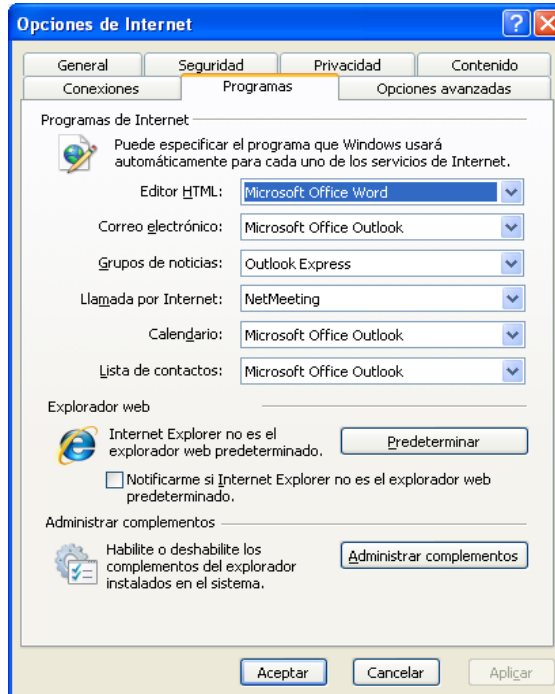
Opciones de Internet

?

General
Seguridad
Privacidad
Contenido
Conexiones
Programas
Opciones avanzadas

Programas de Internet

Puede especificar el programa que Windows usará automáticamente para cada uno de los servicios de Internet.

Editor HTML: Microsoft Office Word

Correo electrónico: Microsoft Office Outlook

Grupos de noticias: Outlook Express

Llamada por Internet: NetMeeting

Calendario: Microsoft Office Outlook

Lista de contactos: Microsoft Office Outlook

Explorador web

Internet Explorer no es el explorador web predeterminado.

Predeterminar

Notificarme si Internet Explorer no es el explorador web predeterminado.

Administrar complementos

Habilite o deshabilite los complementos del explorador instalados en el sistema.

Administrar complementos

Aceptar
Cancelar
Aplicar